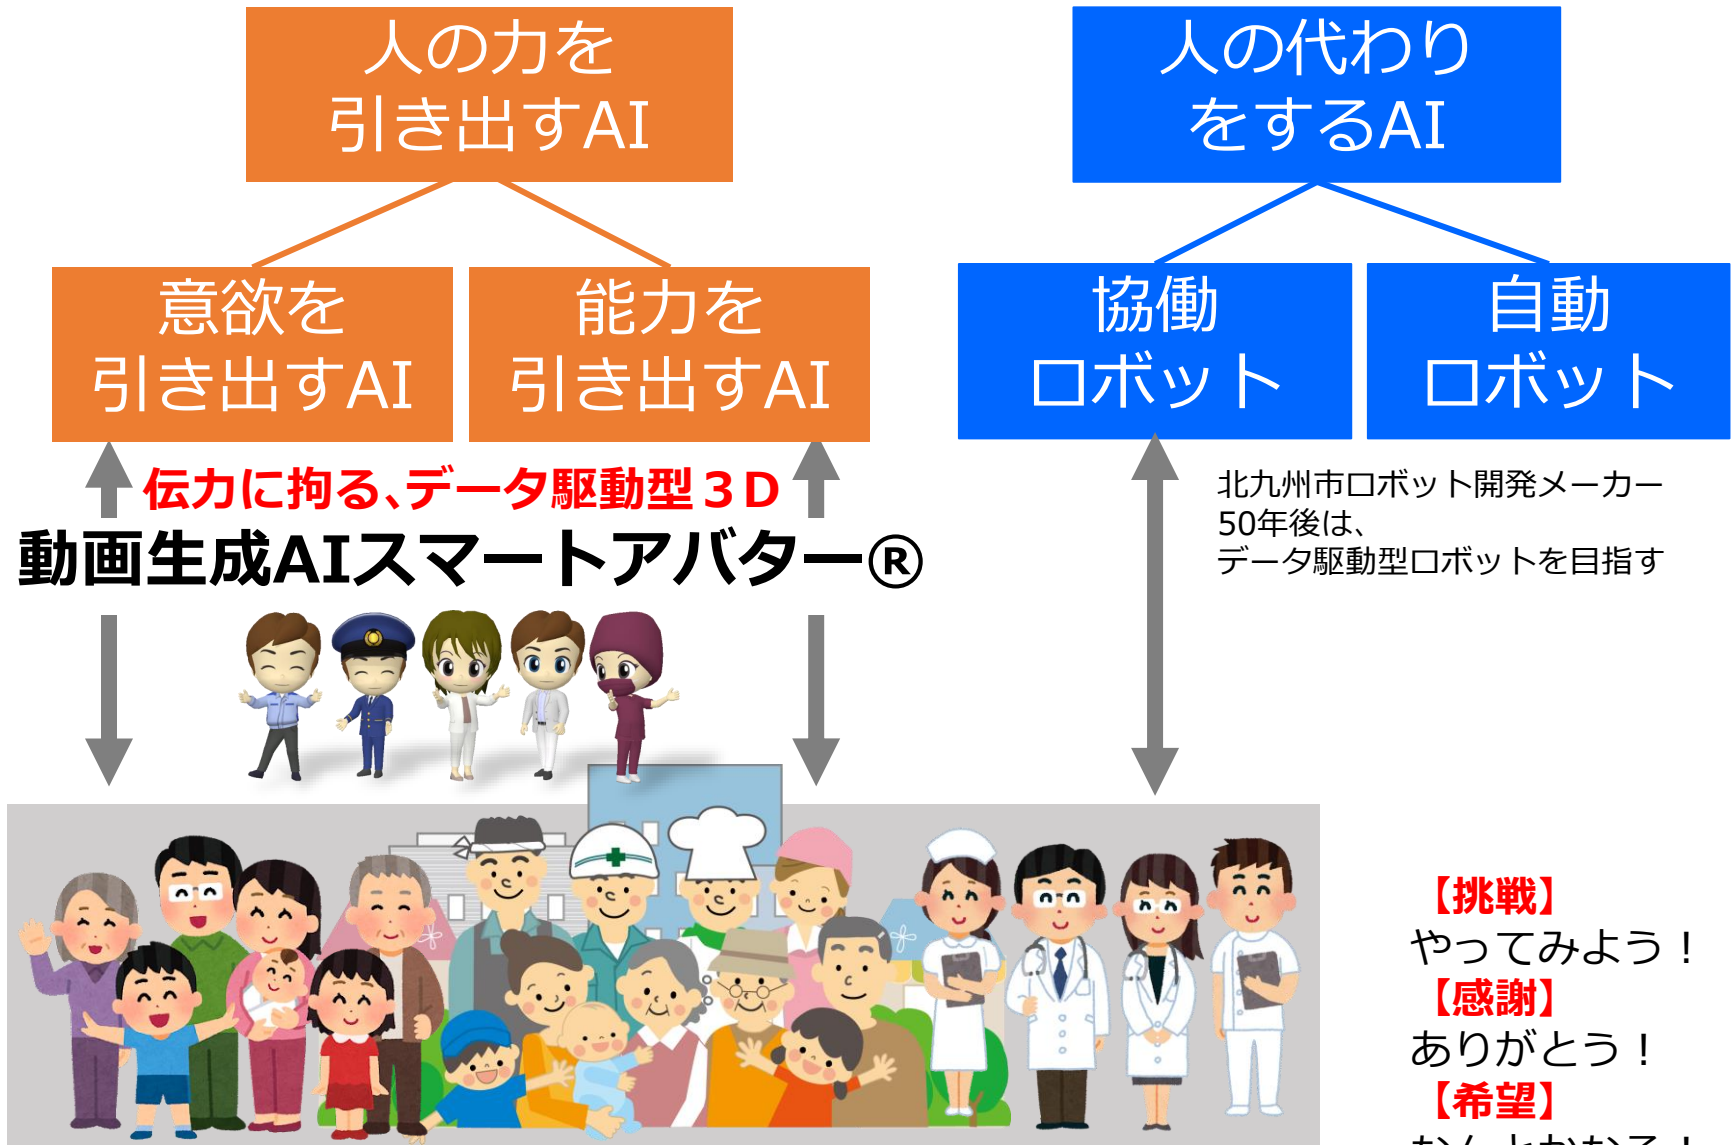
人の力を
引き出すAI

人の代わり
をするAI

意欲を
引き出すAI

能力を
引き出すAI

協働
ロボット

自動
ロボット

伝力に拘る､データ駆動型３D
動画生成AIスマートアバター®

北九州市ロボット開発メーカー
50年後は、
データ駆動型ロボットを目指す

【挑戦】
やってみよう！
【感謝】
ありがとう！
【希望】
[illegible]